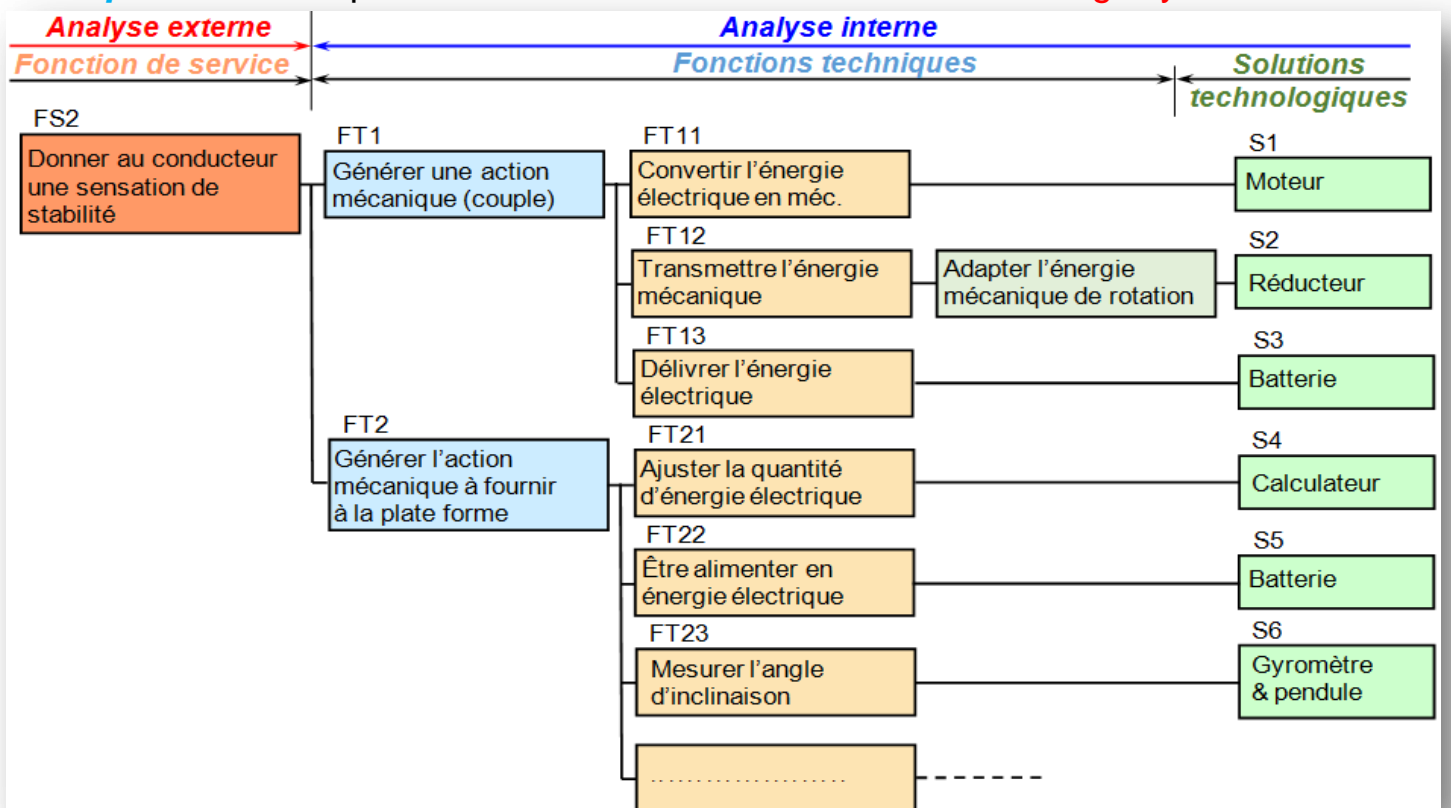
Analyse externe

Analyse interne

Fonction de service

Fonctions techniques

Solutions technologiques

FS2
Donner au conducteur une sensation de stabilité

FT1
Générer une action mécanique (couple)

FT11
Convertir l'énergie électrique en méc.

S1
Moteur

FT12
Transmettre l'énergie mécanique

Adapter l'énergie mécanique de rotation

S2
Réducteur

FT13
Délivrer l'énergie électrique

S3
Batterie

FT2
Générer l'action mécanique à fournir à la plate forme

FT21
Ajuster la quantité d'énergie électrique

S4
Calculateur

FT22
Être alimenter en énergie électrique

S5
Batterie

FT23
Mesurer l'angle d'inclinaison

S6
Gyromètre & pendule

.....................